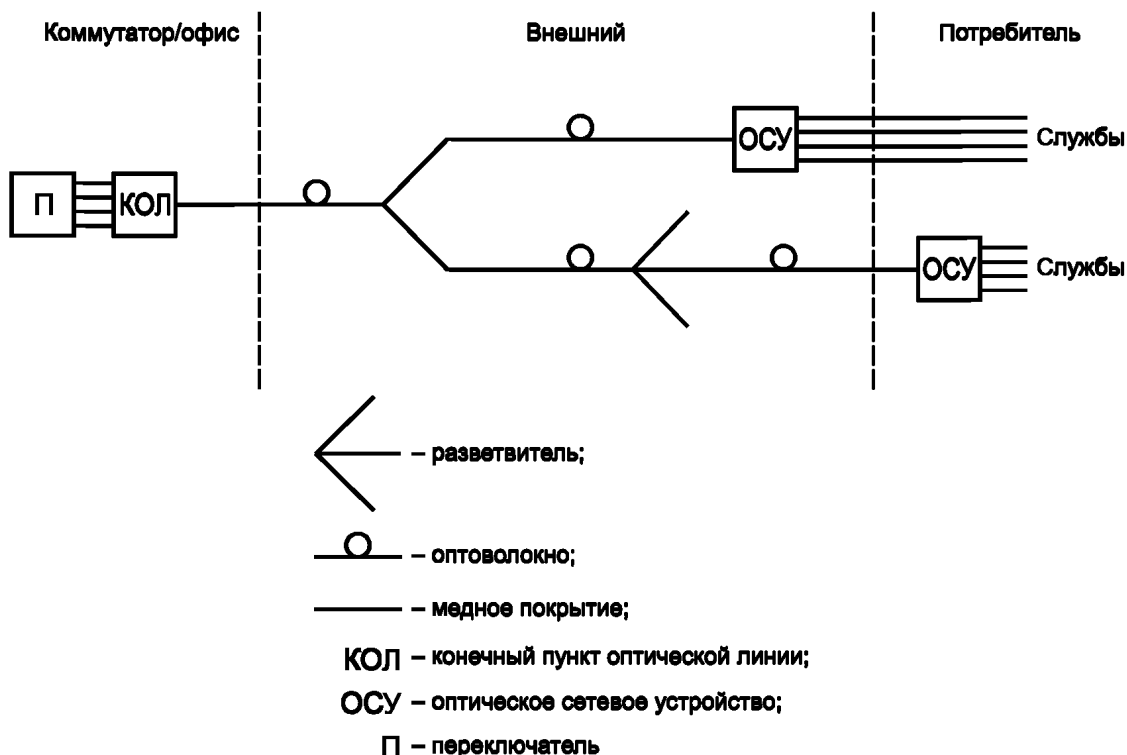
Коммутатор/офис

Внешний

Потребитель

П

КОЛ

ОСУ

Службы

ОСУ

Службы

– разветвитель;

– оптоволокно;

– медное покрытие;

КОЛ – конечный пункт оптической линии;

ОСУ – оптическое сетевое устройство;

П – переключатель